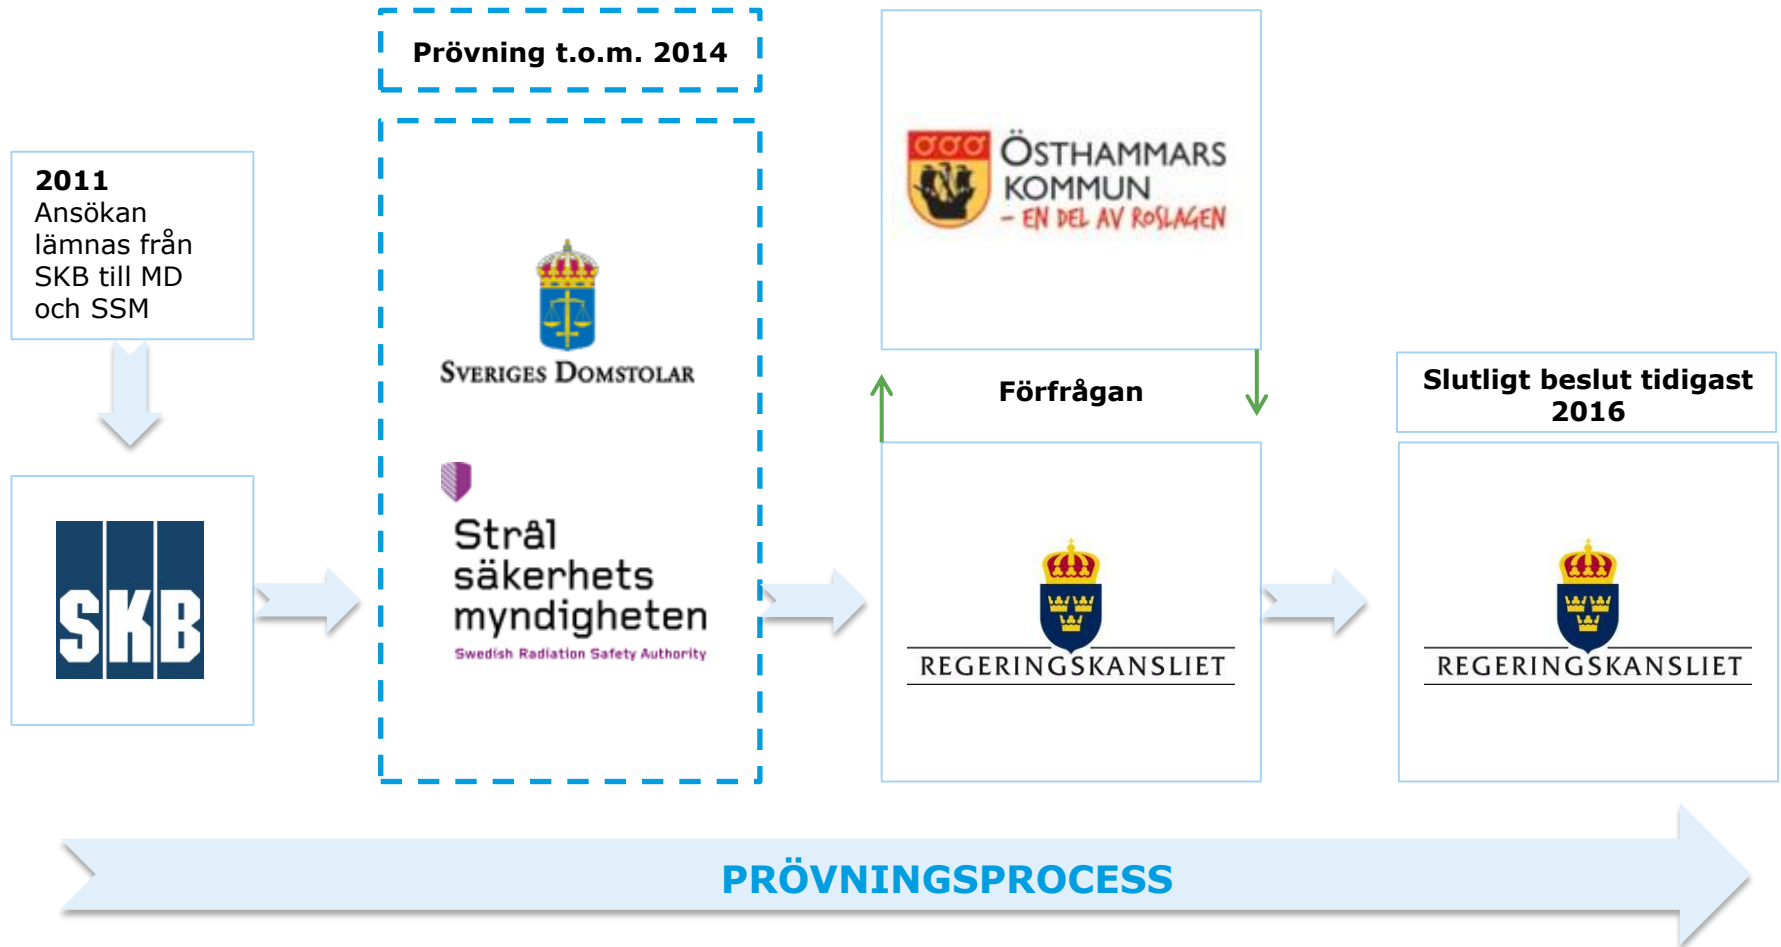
**2011**
Ansökan lämnas från SKB till MD och SSM

SKB

**Prövning t.o.m. 2014**

Sveriges Domstolar

Strål säkerhets myndigheten
Swedish Radiation Safety Authority

Östhammars Kommun
– en del av Roslagen

**Förfrågan**

Regeringskansliet

**Slutligt beslut tidigast 2016**

Regeringskansliet

**PRÖVNINGSPROCESS**